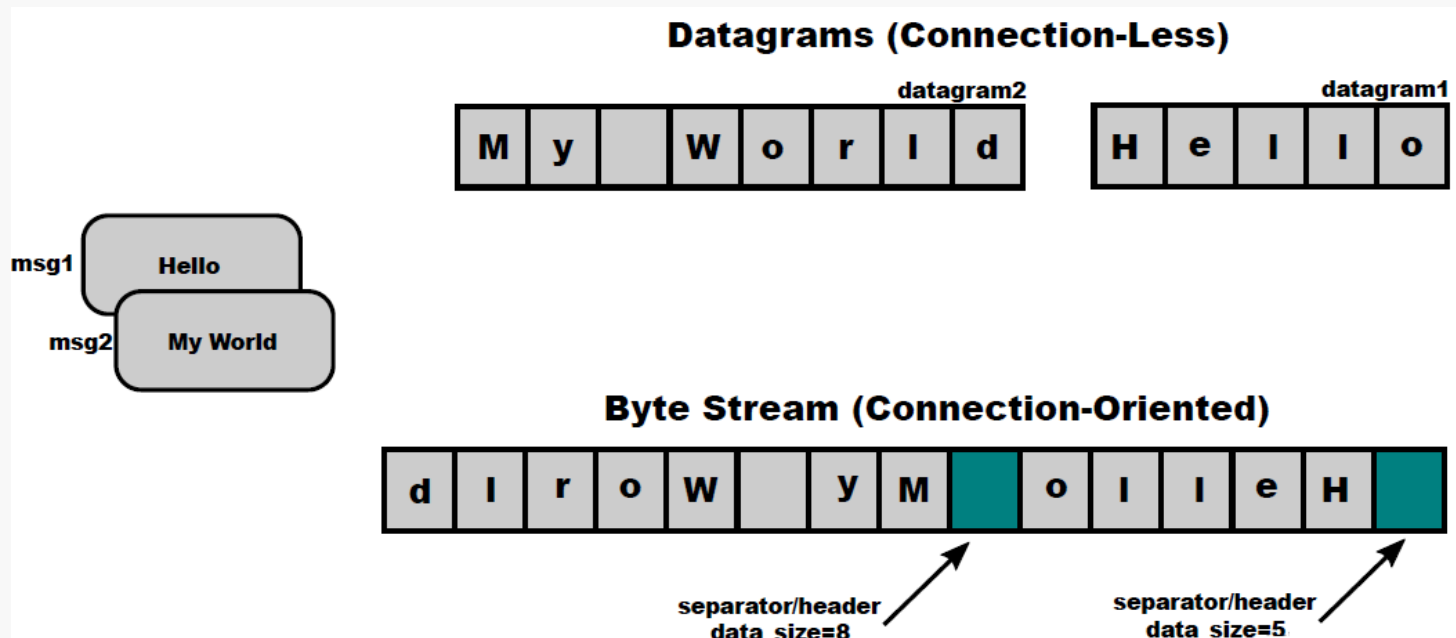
Datagrams (Connection-Less)

datagram2

| M | y | | W | o | r | l | d |
|---|---|---|---|---|---|---|---|

datagram1

| H | e | l | l | o |
|---|---|---|---|---|

msg1 Hello

msg2 My World

Byte Stream (Connection-Oriented)

| d | l | r | o | W | | y | M | | o | l | l | e | H | |
|---|---|---|---|---|---|---|---|---|---|---|---|---|---|---|

separator/header data_size=8

separator/header data_size=5